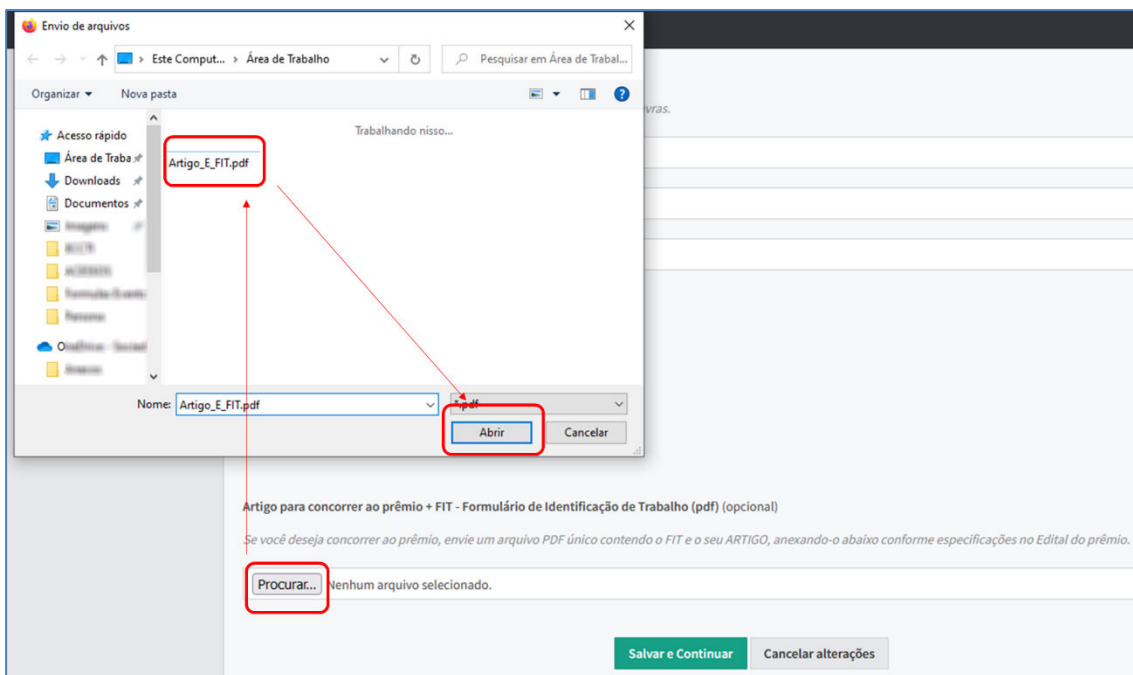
Envio de arquivos

Este Comput... › Área de Trabalho

Pesquisar em Área de Trabal...

Organizar ▾ Nova pasta

Acesso rápido
Área de Traba
Downloads
Documentos
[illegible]
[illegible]
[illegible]
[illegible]
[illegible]
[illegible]
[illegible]

Trabalhando nisso...

Artigo_E_FIT.pdf

Nome: Artigo_E_FIT.pdf

*.pdf

Abrir Cancelar

...avras.

Artigo para concorrer ao prêmio + FIT - Formulário de Identificação de Trabalho (pdf) (opcional)

Se você deseja concorrer ao prêmio, envie um arquivo PDF único contendo o FIT e o seu ARTIGO, anexando-o abaixo conforme especificações no Edital do prêmio.

Procurar... Nenhum arquivo selecionado.

Salvar e Continuar Cancelar alterações